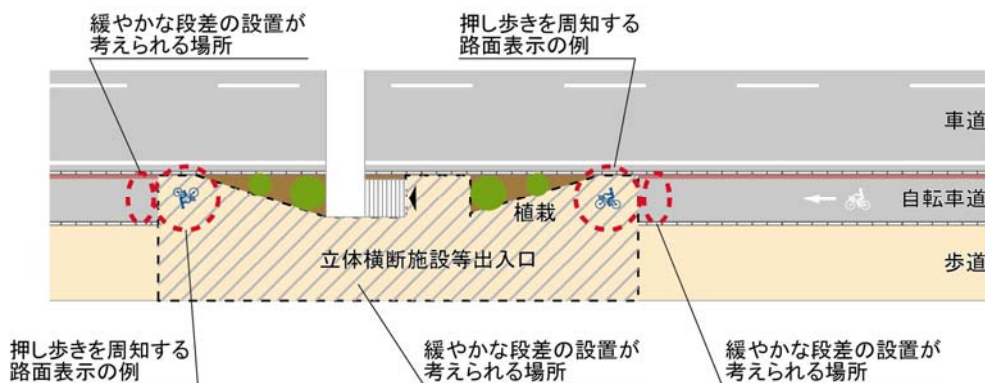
緩やかな段差の設置が
考えられる場所

押し歩きを周知する
路面表示の例

車道

自転車道

植栽

歩道

立体横断施設等出入口

押し歩きを周知する
路面表示の例

緩やかな段差の設置が
考えられる場所

緩やかな段差の設置が
考えられる場所